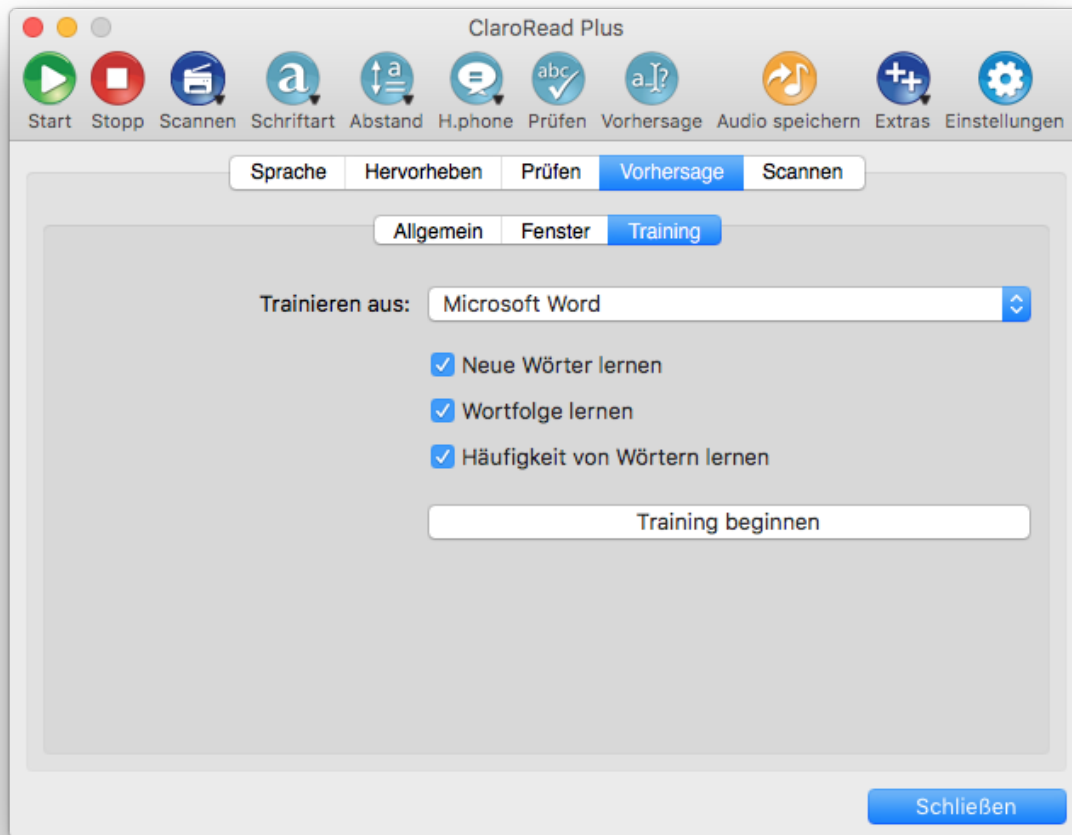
ClaroRead Plus

Start Stopp Scannen Schriftart Abstand H.phone Prüfen Vorhersage Audio speichern Extras Einstellungen

Sprache Hervorheben Prüfen Vorhersage Scannen

Allgemein Fenster Training

Trainieren aus: Microsoft Word

Neue Wörter lernen

Wortfolge lernen

Häufigkeit von Wörtern lernen

Training beginnen

Schließen